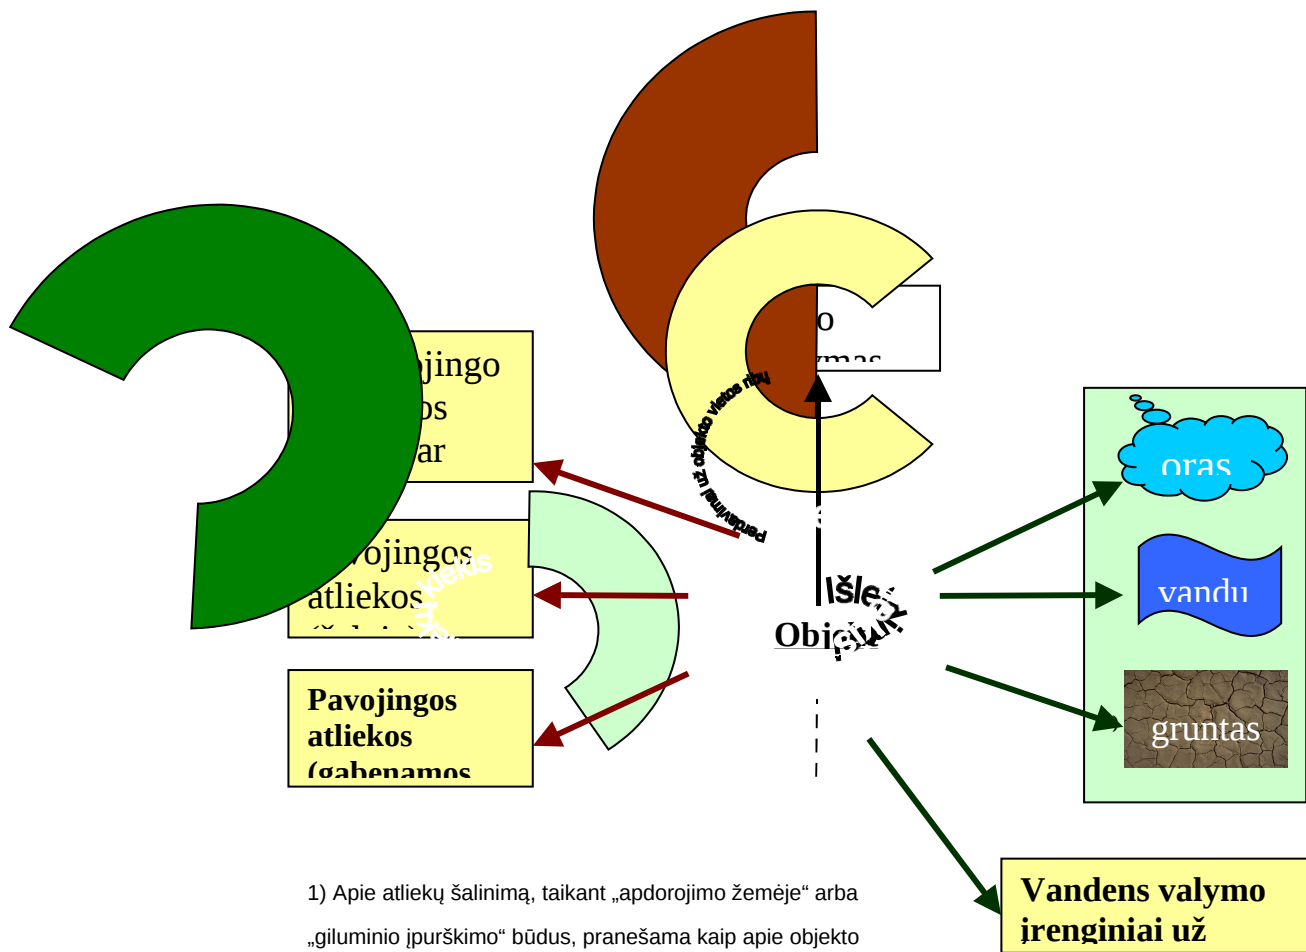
o
ymas

jingo
os
ar

vojingos
atliekos

kelias

Pavojingos
atliekos
(gabenamos

Perdavimai už objekto vietos ribų

Išlei

Objekt

oras

vandu

gruntas

Vandens valymo
įrenginiai už

1) Apie atliekų šalinimą, taikant „apdorojimo žemėje“ arba „giluminio įpurškimo“ būdus, pranešama kaip apie objekto